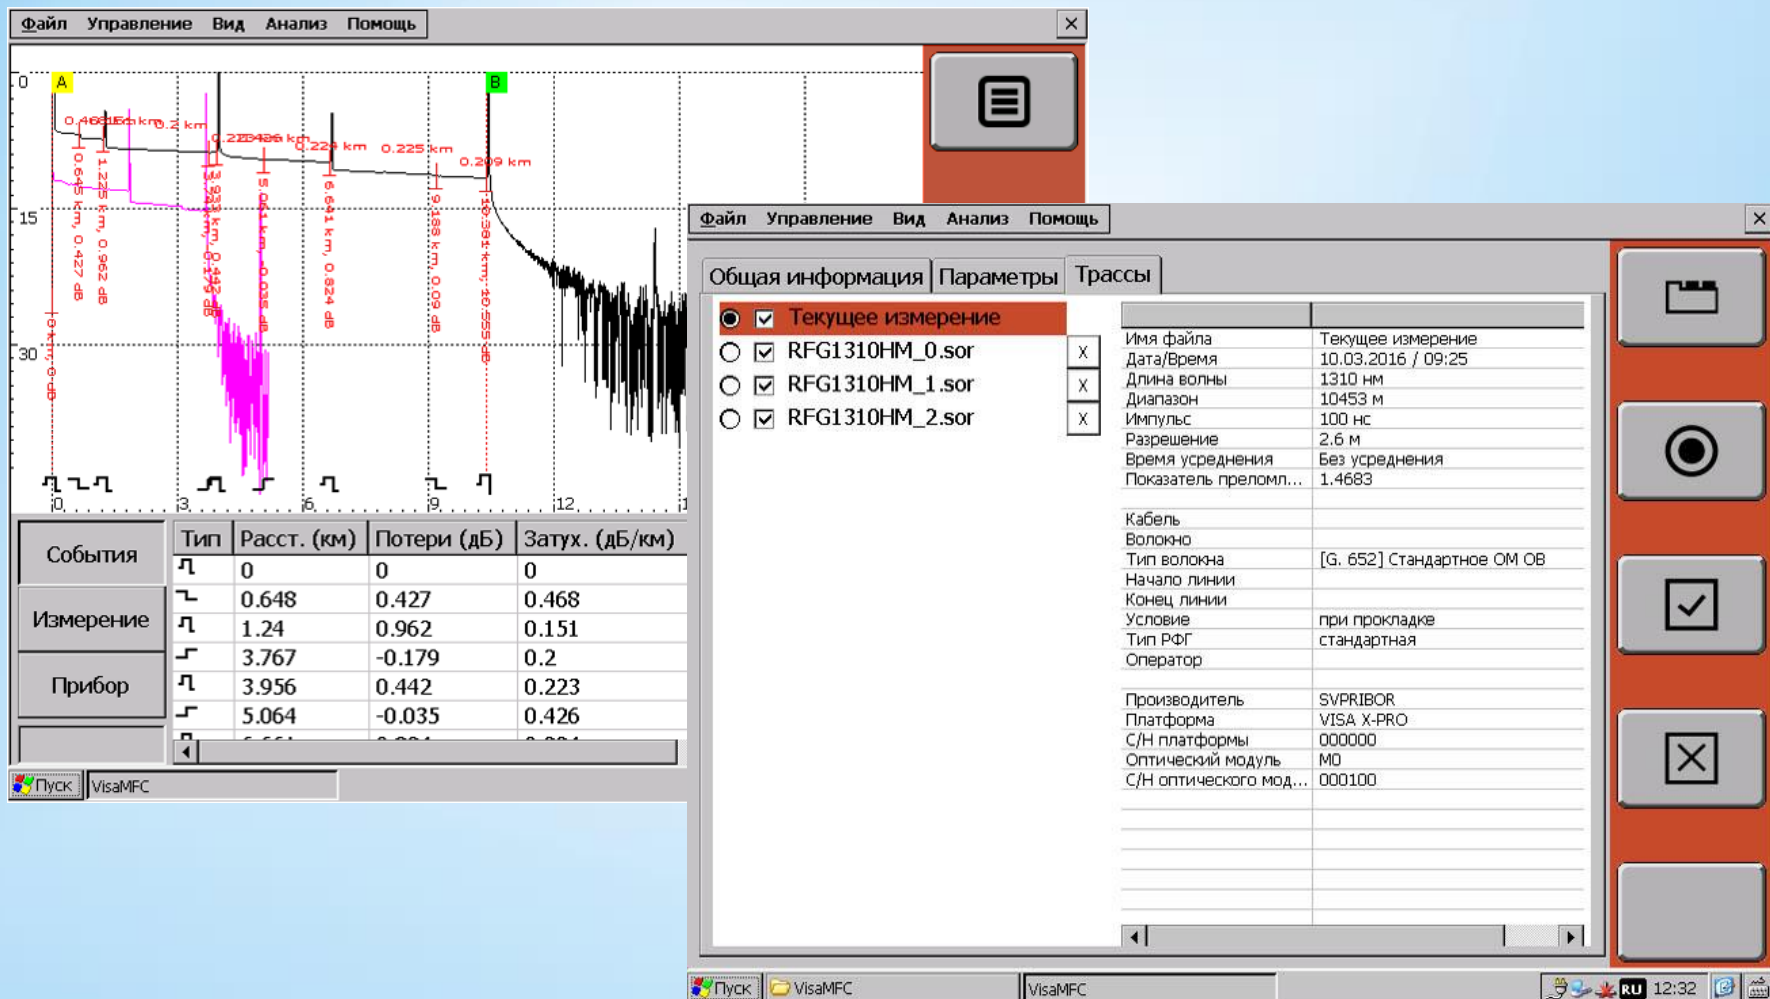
Файл Управление Вид Анализ Помощь

0
15
30

A B

0.468 km 0.2 km 0.223 km 0.226 km 0.225 km 0.209 km

0.648 km, 0.427 dB
1.225 km, 0.962 dB
3.956 km, 0.442 dB
5.064 km, -0.035 dB
6.661 km, 0.824 dB
9.188 km, 0.09 dB
10.381 km, 10.555 dB

0 3 6 9 12

События
Измерение
Прибор

| Тип | Расст. (км) | Потери (дБ) | Затух. (дБ/км) |
|---|---|---|---|
| | 0 | 0 | 0 |
| | 0.648 | 0.427 | 0.468 |
| | 1.24 | 0.962 | 0.151 |
| | 3.767 | -0.179 | 0.2 |
| | 3.956 | 0.442 | 0.223 |
| | 5.064 | -0.035 | 0.426 |

Пуск VisaMFC

Файл Управление Вид Анализ Помощь

Общая информация Параметры Трассы

Текущее измерение
RFG1310HM_0.sor X
RFG1310HM_1.sor X
RFG1310HM_2.sor X

| | |
|---|---|
| Имя файла | Текущее измерение |
| Дата/Время | 10.03.2016 / 09:25 |
| Длина волны | 1310 нм |
| Диапазон | 10453 м |
| Импульс | 100 нс |
| Разрешение | 2.6 м |
| Время усреднения | Без усреднения |
| Показатель преломл... | 1.4683 |
| | |
| Кабель | |
| Волокно | |
| Тип волокна | [G. 652] Стандартное ОМ ОВ |
| Начало линии | |
| Конец линии | |
| Условие | при прокладке |
| Тип РФГ | стандартная |
| Оператор | |
| | |
| Производитель | SVPRIBOR |
| Платформа | VISA X-PRO |
| С/Н платформы | 000000 |
| Оптический модуль | M0 |
| С/Н оптического мод... | 000100 |

Пуск VisaMFC VisaMFC RU 12:32